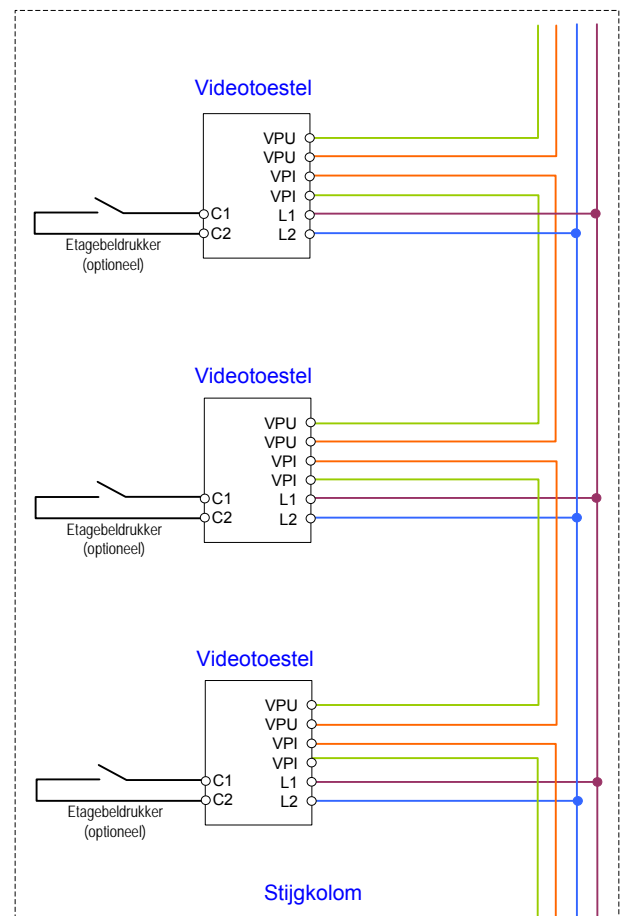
Videotoestel

VPU
VPU
VPI
VPI
C1 L1
C2 L2

Etagebeldrukker (optioneel)

Videotoestel

VPU
VPU
VPI
VPI
C1 L1
C2 L2

Etagebeldrukker (optioneel)

Videotoestel

VPU
VPU
VPI
VPI
C1 L1
C2 L2

Etagebeldrukker (optioneel)

Stijgkolom